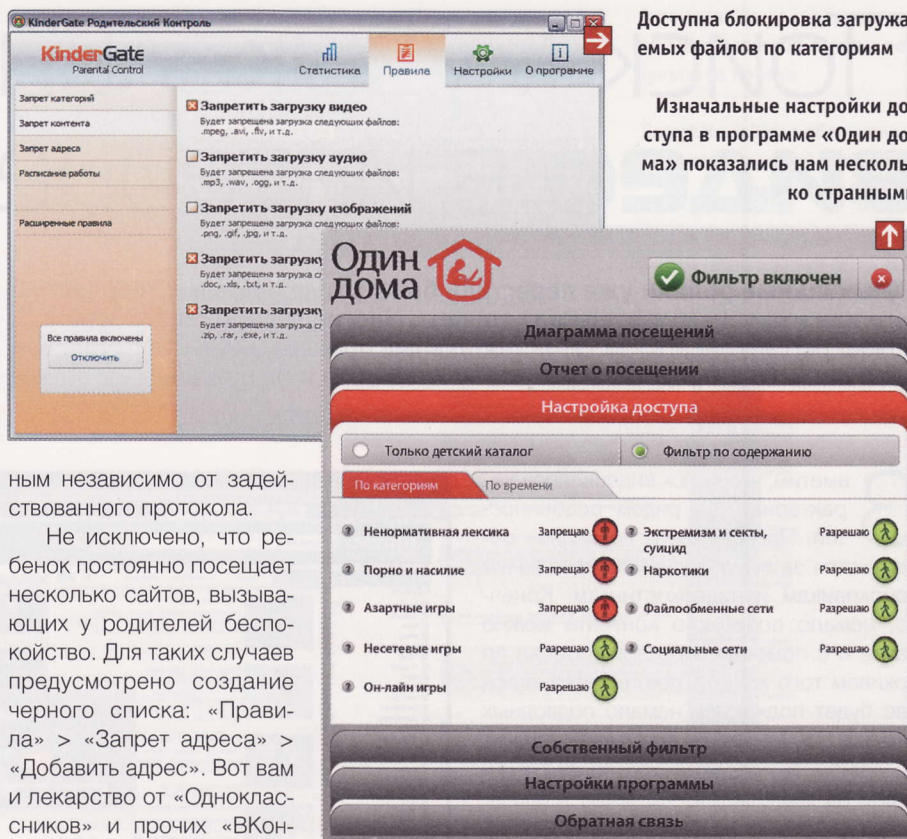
KinderGate Родительский Контроль

KinderGate
Parental Control

Статистика
Правила
Настройки
О программе

Запрет категорий
Запрет контента
Запрет адреса
Расписание работы
Расширенные правила

Запретить загрузку видео
Будет запрещена загрузка следующих файлов: .mpeg, .avi, .flv, и т.д.

Запретить загрузку аудио
Будет запрещена загрузка следующих файлов: .mp3, .wav, .ogg, и т.д.

Запретить загрузку изображений
Будет запрещена загрузка следующих файлов: .png, .gif, .jpg, и т.д.

Запретить загрузку
Будет запрещена загрузка сл
.doc, .xls, .txt, и т.д.

Запретить загрузку
Будет запрещена загрузка сл
.zip, .rar, .exe, и т.д.

Все правила включены
Отключить

Доступна блокировка загружаемых файлов по категориям

Изначальные настройки доступа в программе «Один дома» показались нам несколько странными

Один дома

Фильтр включен

Диаграмма посещений
Отчет о посещении
Настройка доступа

Только детский каталог
Фильтр по содержанию

По категориям
По времени

| | | | |
|---|---|---|---|
| Ненормативная лексика | Запрещаю | Экстремизм и секты, суицид | Разрешаю |
| Порно и насилие | Запрещаю | Наркотики | Разрешаю |
| Азартные игры | Запрещаю | Файлообменные сети | Разрешаю |
| Несетевые игры | Разрешаю | Социальные сети | Разрешаю |
| Он-лайн игры | Разрешаю | | |

Собственный фильтр
Настройки программы
Обратная связь

ным независимо от задействованного протокола.

Не исключено, что ребенок постоянно посещает несколько сайтов, вызывающих у родителей беспокойство. Для таких случаев предусмотрено создание черного списка: «Правила» > «Запрет адреса» > «Добавить адрес». Вот вам и лекарство от «Одноклассников» и прочих «ВКон-